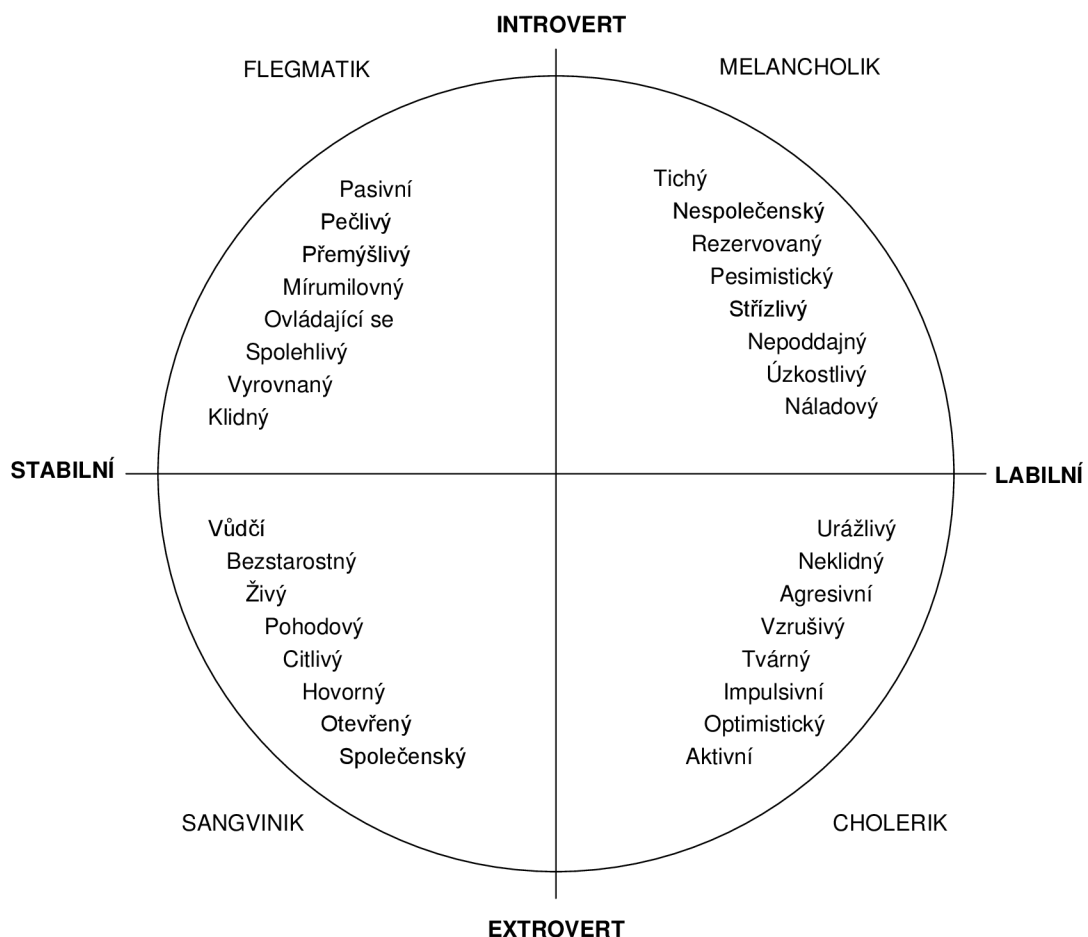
INTROVERT

FLEGMATIK

MELANCHOLIK

Pasivní
Pečlivý
Přemýšlivý
Mírumilovný
Ovládající se
Spolehlivý
Vyrovnaný
Klidný

Tichý
Nespolečenský
Rezervovaný
Pesimistický
Střízlivý
Nepoddajný
Úzkostlivý
Náladový

STABILNÍ

LABILNÍ

Vůdčí
Bezstarostný
Živý
Pohodový
Citlivý
Hovorný
Otevřený
Společenský

Urážlivý
Neklidný
Agresivní
Vzrušivý
Tvárný
Impulsivní
Optimistický
Aktivní

SANGVINIK

CHOLERIK

EXTROVERT